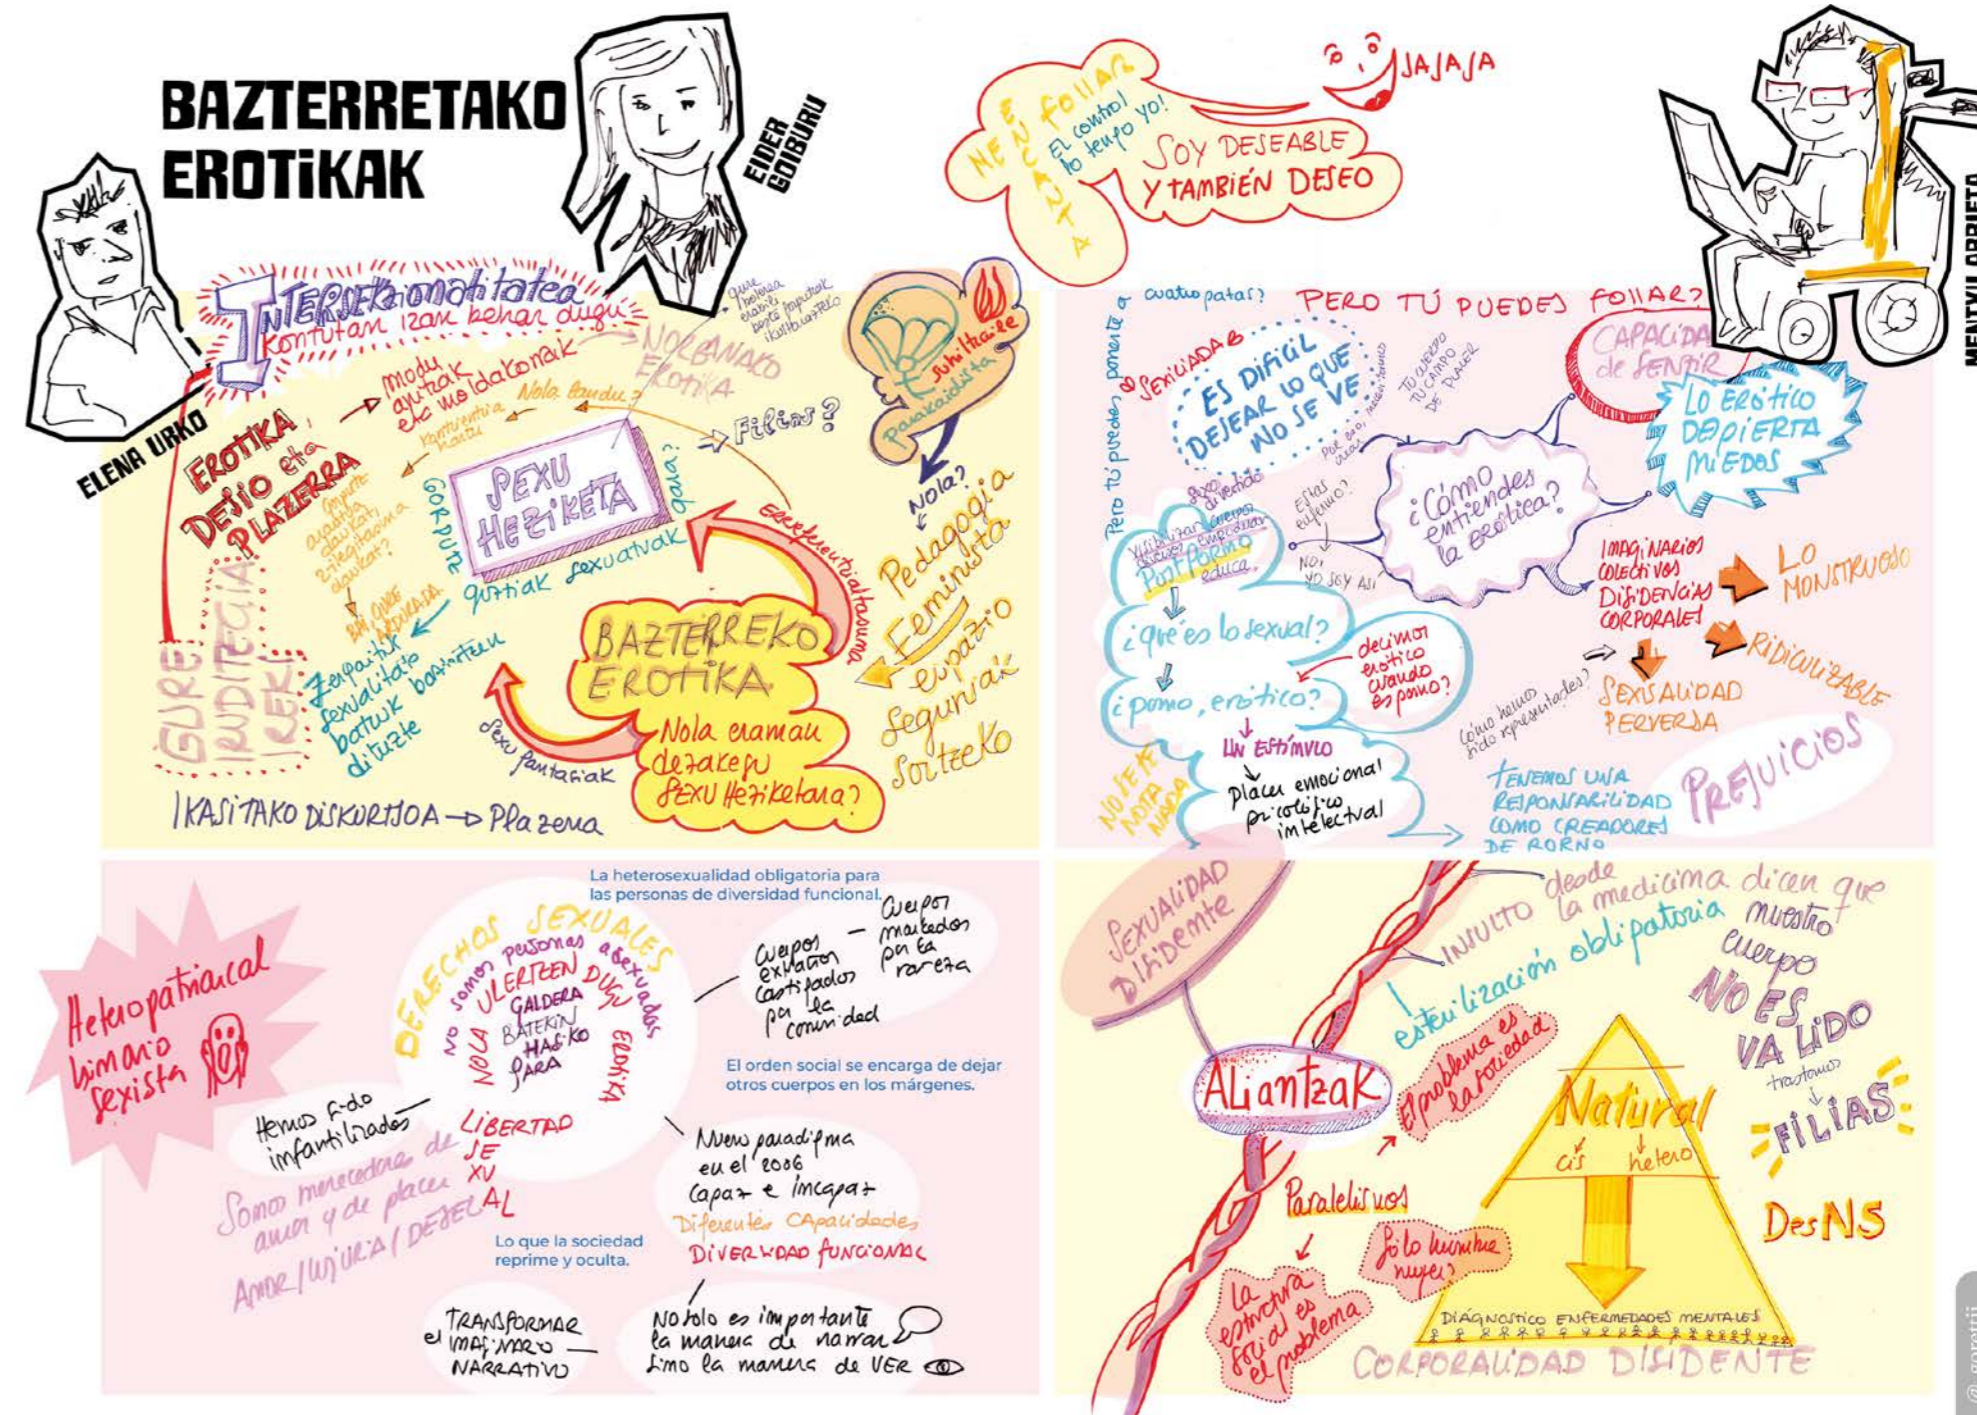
BAZTERRETAKO EROTIKAK

EIDER GOIBURU

ELENA URKO

MENTXU ORBIETA

NE ENCANTA FOLLAR

El control lo tengo yo!

SOY DESEABLE Y TAMBIÉN DESEO

JAJAJA

Intersekzionalitatea kontutan izan behar dugu

gure helburua erakutsi beste jarrerak ikusgarritzeko

NORBANAKO EROTIKA

modu guztiak eta moldakorrak

Nola landu?

Filias?

EROTIKA, DESIO eta PLAZERRA

Kontzientzia hartu

Ongi?

SEXU HEZIKETA

zer da?

GORPUTZ

guztiak sexuatuak

Esperientzialtasuna

sustatzaile parakaidista

Nola?

Pedagogia Feminista

Espazio seguruak sortzeko

Zerpaitik sexualitate batzuk baztertzen dituzte

BAZTERREKO EROTIKA

Nola eraman dezakegu SEXU HEZIKETARA?

Sexu fantasiak

GURE IRUDITEGIAK

IKASITAKO DISKURTSOA → Plazerra

Pero tú puedes ponerte a cuatro patas?

PERO TÚ PUEDES FOLLAR?

CAPACIDAD de SENTIR

SEXUALIDAD

ES DIFÍCIL DESEAR LO QUE NO SE VE

Tu cuerpo tu campo de placer

Por eso, necesitamos verlas

LO ERÓTICO DESPIERTA MIEDOS

¿Cómo entiendes la erótica?

Cuerpos diversos

Visibilizar cuerpos diversos empoderar

Porno educa

Estás enfermo?

NO! YO SOY ASÍ

IMAGINARIOS COLECTIVOS DISIDENCIAS CORPORALES

LO MONSTRUOSO

RIDICULIZABLE

SEXUALIDAD PERVERSA

¿qué es lo sexual?

decimos erótico cuando es porno?

¿porno, erótico?

UN ESTÍMULO

Placer emocional psicológico intelectual

NO SE ME NOTA NADA

Cómo hemos sido representados?

TENEMOS UNA RESPONSABILIDAD COMO CREADORES DE PORNO

PREJUICIOS

La heterosexualidad obligatoria para las personas de diversidad funcional.

Heteropatriarcal binario sexista

DERECHOS SEXUALES

NO somos personas asexuadas

NOLA ULERTZEN DUGU GALDERA BATEKIN HASTEKO PARA EROTIKA

Cuerpos extraños castigados por la comunidad

Cuerpos marcados por la rareza

El orden social se encarga de dejar otros cuerpos en los márgenes.

Hemos sido infantilizados

LIBERTAD SEXUAL

Somos merecedores de amor y de placer

AMOR / LUJURIA / DESEO

Nuevo paradigma en el 2006

Capaz e incapaz

Diferentes Capacidades

DIVERSIDAD FUNCIONAL

Lo que la sociedad reprime y oculta.

TRANSFORMAR el IMAGINARIO NARRATIVO

No solo es importante la manera de narrar sino la manera de VER

SEXUALIDAD DISIDENTE

INSULTO desde la medicina dicen que

esterilización obligatoria

nuestro cuerpo NO ES VALIDO

trastornos

FILIAS

Aliantzak

El problema es la sociedad

Natural

cis

hetero

Paralelismos

Solo hombre mujer

La estructura social es el problema

DesNS

DIAGNÓSTICO ENFERMEDADES MENTALES

CORPORALIDAD DISIDENTE

@ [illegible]